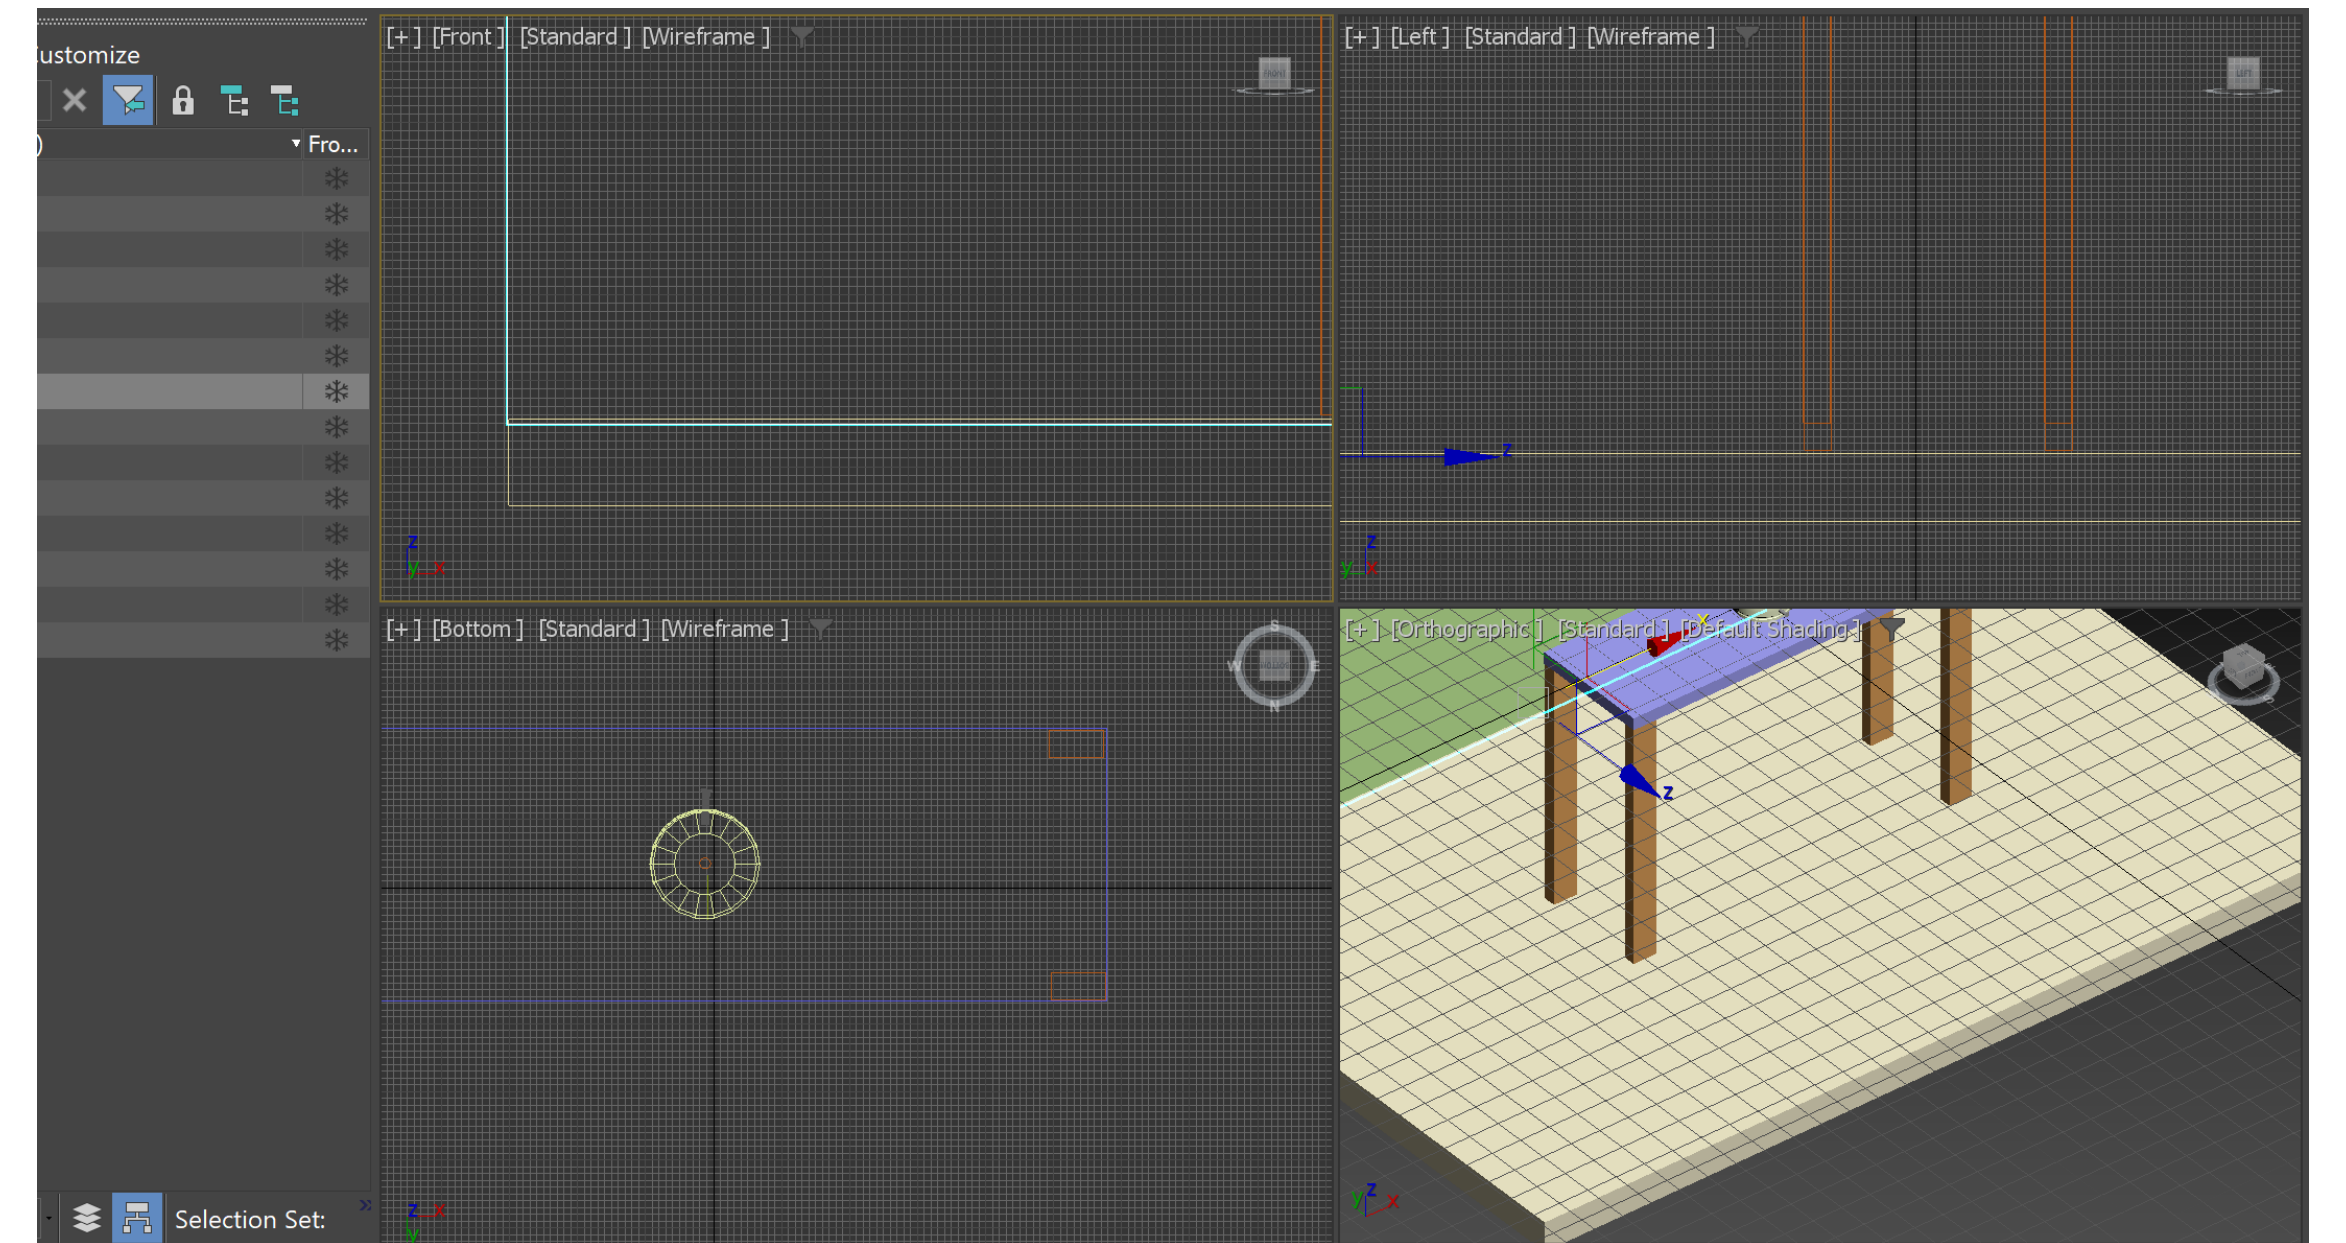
ustomize

Fro...

[+ ] [Front ] [Standard ] [Wireframe ]

z
y x

[+ ] [Left ] [Standard ] [Wireframe ]

z

z
y x

[+ ] [Bottom ] [Standard ] [Wireframe ]

S
W E
N

z x
y

[+ ] [Orthographic ] [Standard ] [Default Shading ]

x
z

y z x

Selection Set: